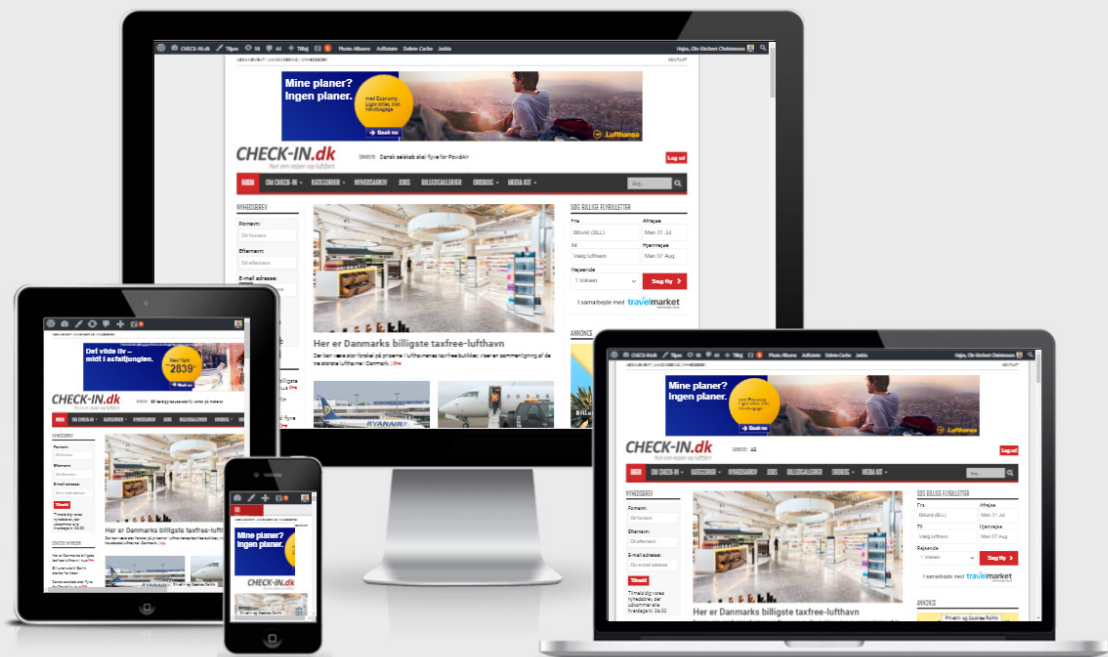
CHECK-IN.dk
Tilføj
Photo Albums
Autoptimize
Delete Cache
Jetpack
Hej, Ole-Herbert Christensen

Mine planer?
Ingen planer.
Book nu
Lufthansa

CHECK-IN.dk
Nyt om rejser og luftfart
Dansk selskab skal flyve for PrimeraAir
Log ud

HJEM
OM CHECK-IN
KATEGORIER
NYHEDSARKIV
JOBS
BILLEDGALLERIER
EVENTS
MEDIA KIT

NYHEDSBREV
Fornavn:
Dit fornavn
Efternavn:
Dit efternavn
E-mail adresse:

SØG BILLIGE FLYBILLETTER
Fra
Billund (BLL)
Afrejse
Man 31 Jul
Til
Vælg lufthavn
Hjemrejse
Man 07 Aug
Rejsende
1 Voksen
Søg fly
I samarbejde med travelmarket

ANNONCE

Her er Danmarks billigste taxfree-lufthavn

Det vildt liv – midt i asfaltjunglen.
2839
Tilmeld
Her er Danmarks billigste taxfree-lufthavn

Mine planer?
Ingen planer.
CHECK-IN.dk
Tilmeld
Her er Danmarks billigste taxfree-lufthavn